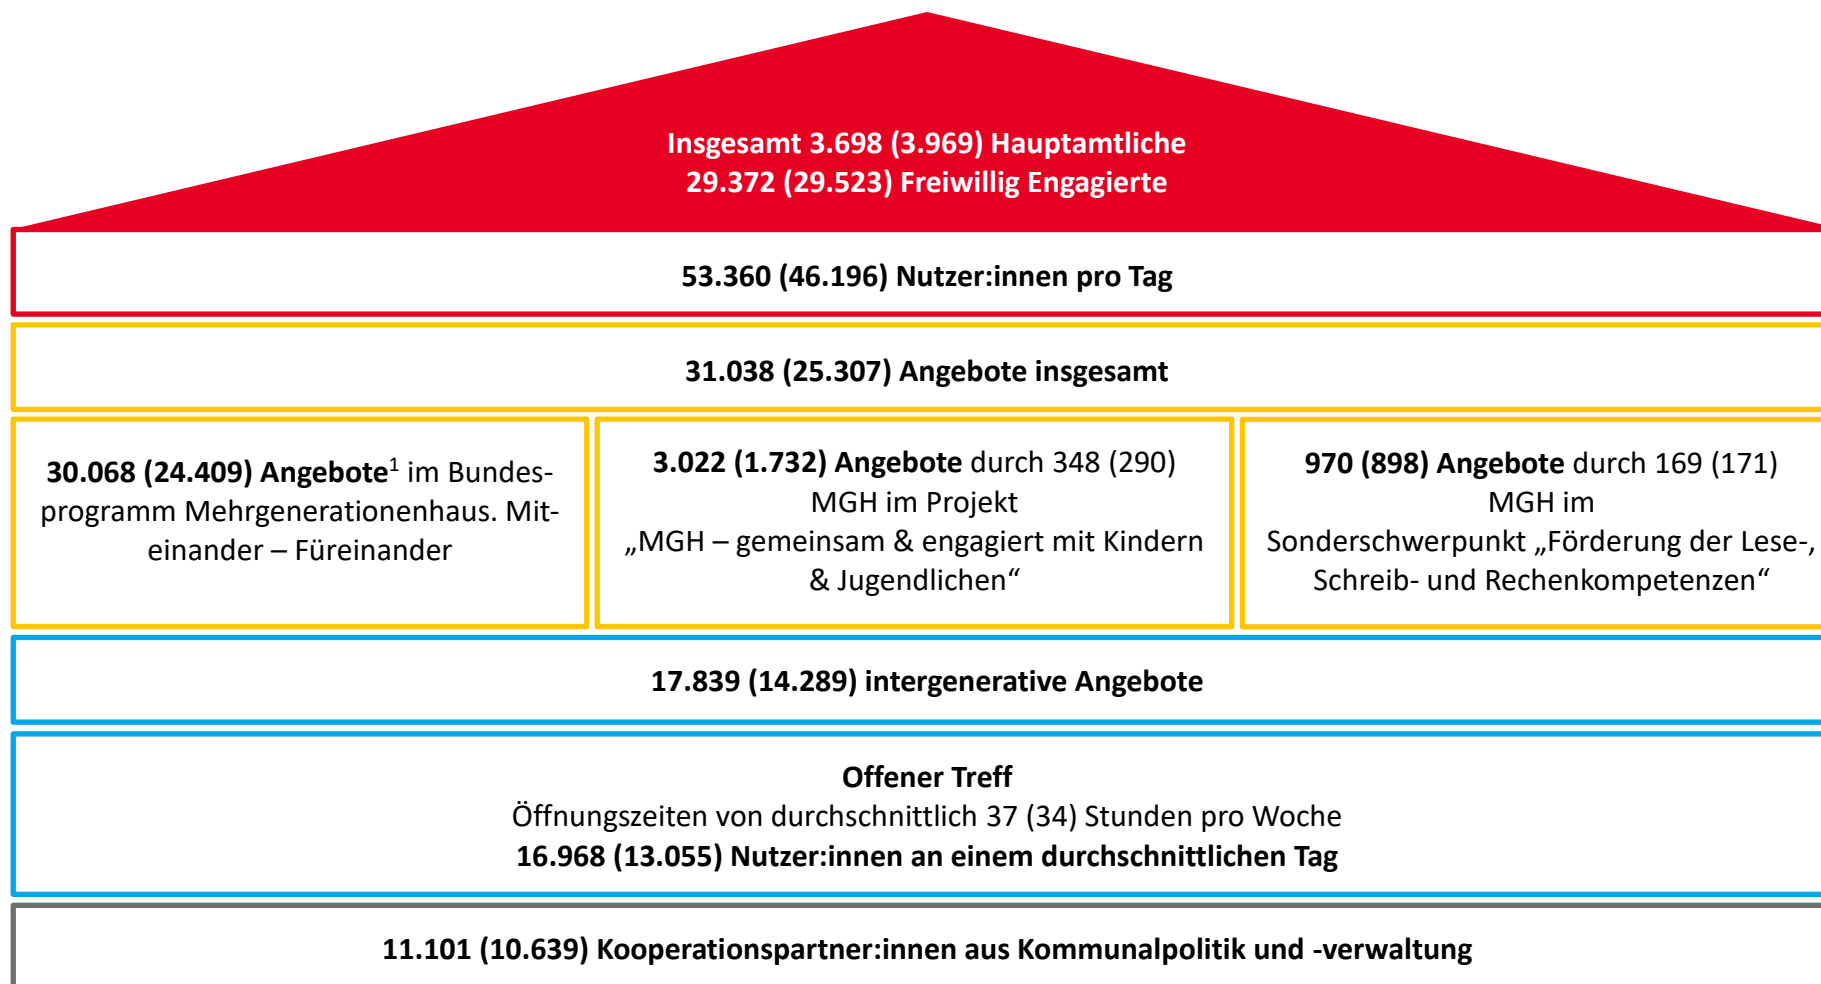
Insgesamt 3.698 (3.969) Hauptamtliche
29.372 (29.523) Freiwillig Engagierte

53.360 (46.196) Nutzer:innen pro Tag

31.038 (25.307) Angebote insgesamt

30.068 (24.409) Angebote$^1$ im Bundesprogramm Mehrgenerationenhaus. Miteinander – Füreinander

3.022 (1.732) Angebote durch 348 (290) MGH im Projekt „MGH – gemeinsam & engagiert mit Kindern & Jugendlichen“

970 (898) Angebote durch 169 (171) MGH im Sonderschwerpunkt „Förderung der Lese-, Schreib- und Rechenkompetenzen“

17.839 (14.289) intergenerative Angebote

Offener Treff
Öffnungszeiten von durchschnittlich 37 (34) Stunden pro Woche
16.968 (13.055) Nutzer:innen an einem durchschnittlichen Tag

11.101 (10.639) Kooperationspartner:innen aus Kommunalpolitik und -verwaltung